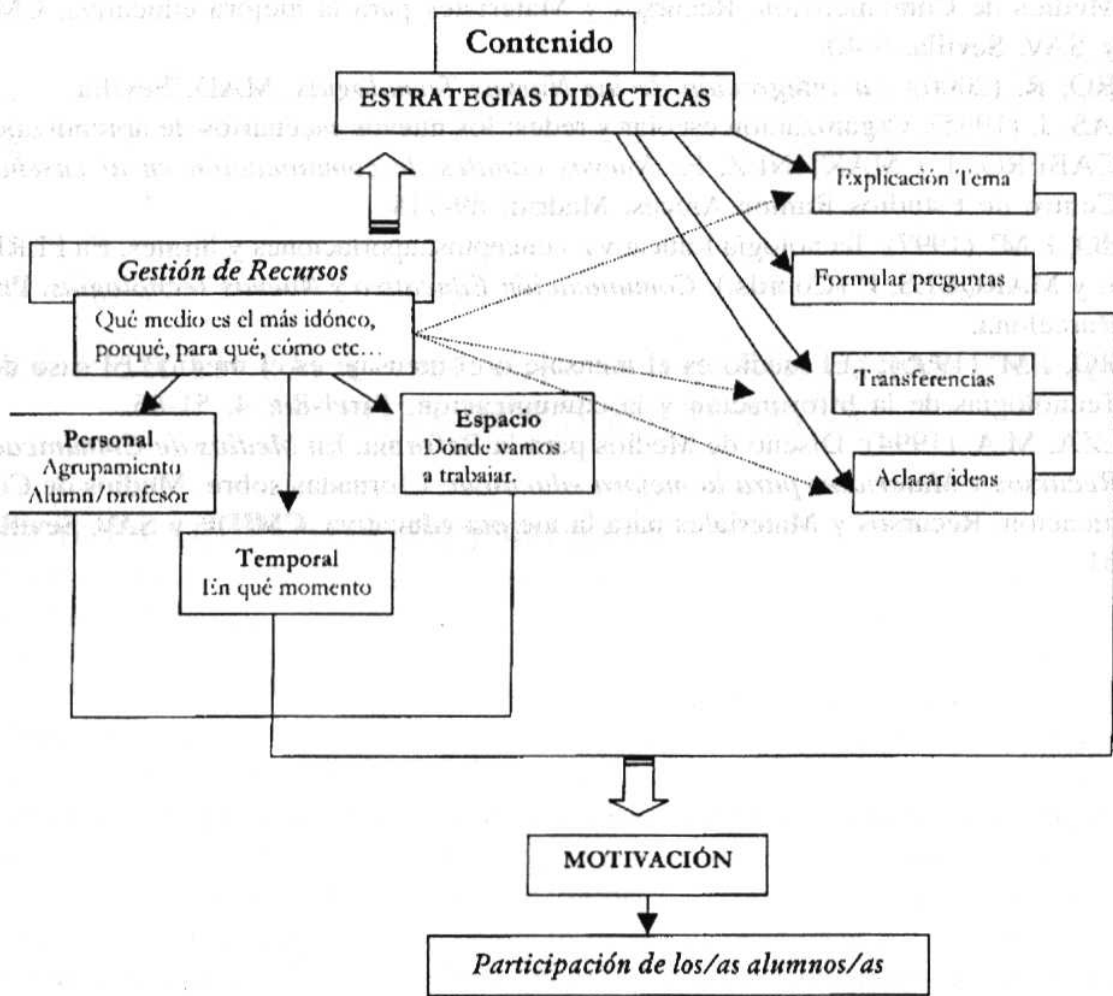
Contenido

ESTRATEGIAS DIDÁCTICAS

Gestión de Recursos

Qué medio es el más idóneo, porqué, para qué, cómo etc…

Explicación Tema

Formular preguntas

Transferencias

Aclarar ideas

Personal
Agrupamiento
Alumn/profesor

Espacio
Dónde vamos a trabajar.

Temporal
En qué momento

MOTIVACIÓN

Participación de los/as alumnos/as